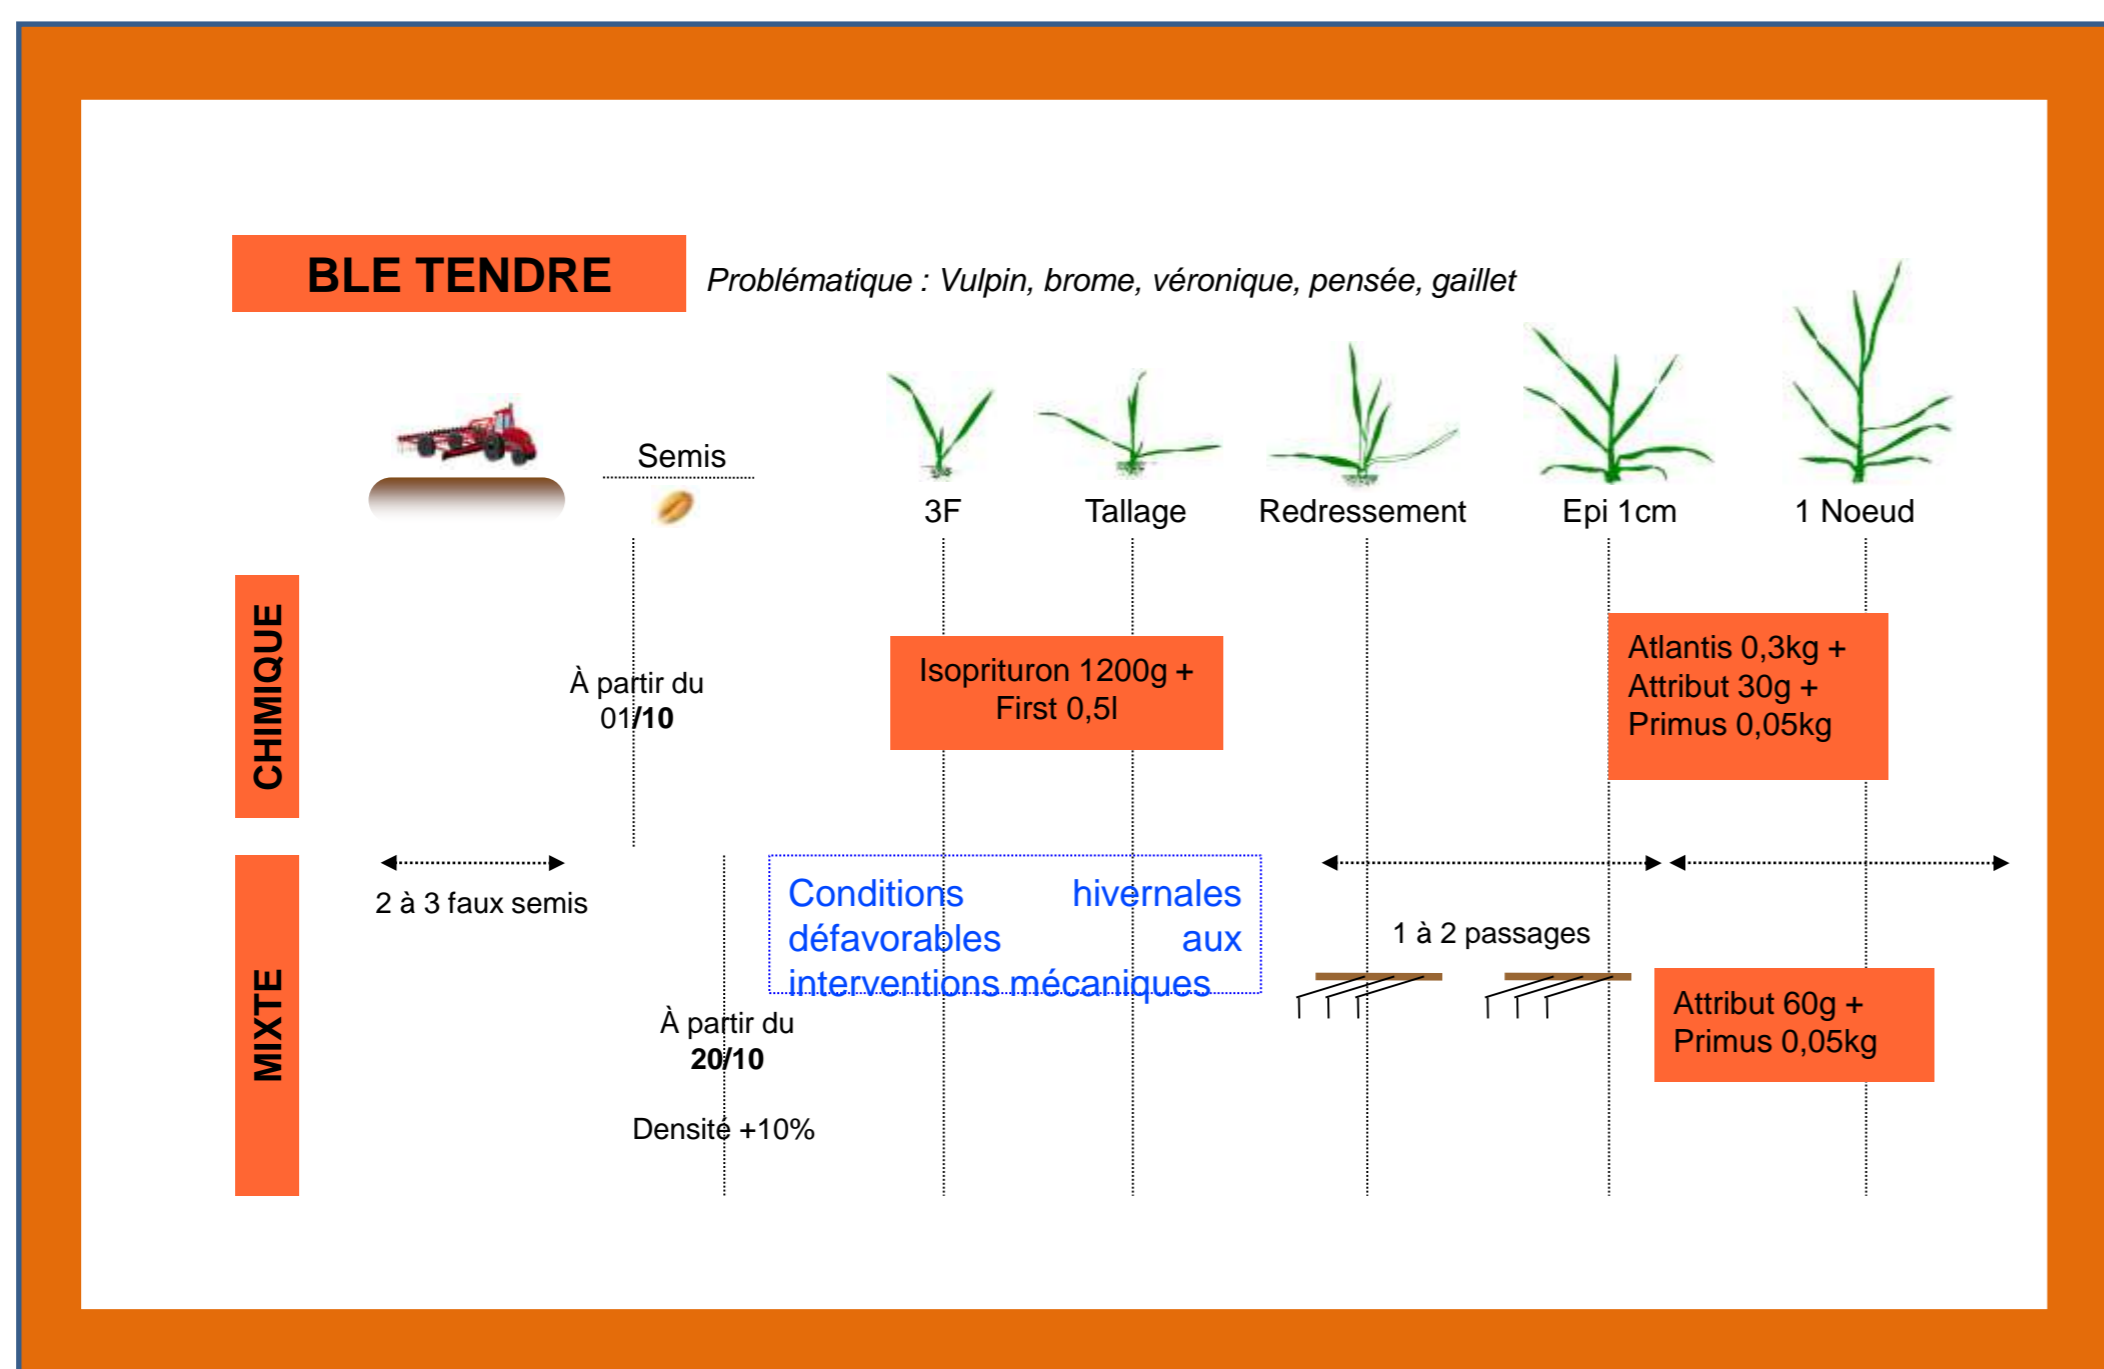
BLE TENDRE

Problématique : Vulpin, brome, véronique, pensée, gaillet

Semis

3F

Tallage

Redressement

Epi 1cm

1 Noeud

CHIMIQUE

À partir du 01/10

Isoprituron 1200g + First 0,5l

Atlantis 0,3kg + Attribut 30g + Primus 0,05kg

MIXTE

2 à 3 faux semis

Conditions hivernales défavorables aux interventions mécaniques

1 à 2 passages

À partir du 20/10

Densité +10%

Attribut 60g + Primus 0,05kg